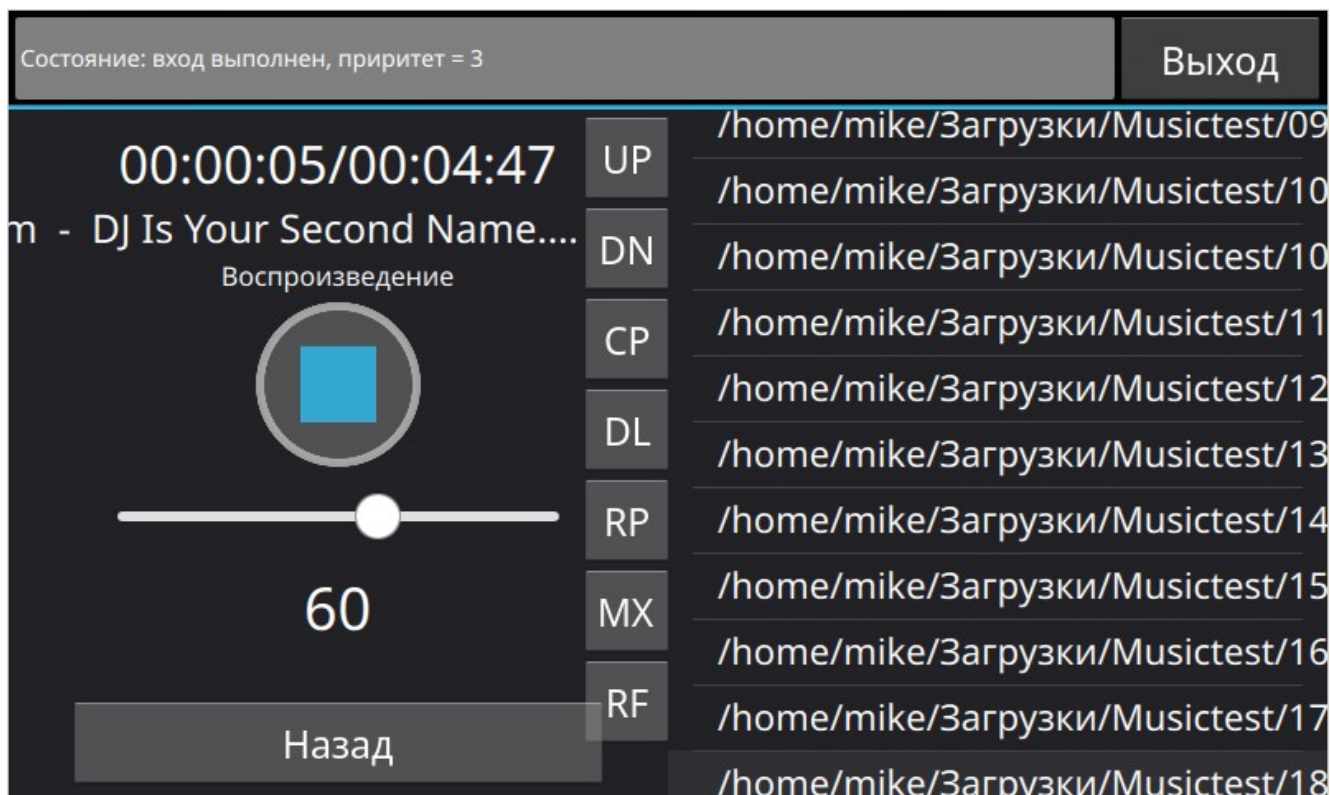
Состояние: вход выполнен, приритет = 3

Выход

00:00:05/00:04:47

m - DJ Is Your Second Name....

Воспроизведение

60

Назад

UP

DN

CP

DL

RP

MX

RF

/home/mike/Загрузки/Musictest/09

/home/mike/Загрузки/Musictest/10

/home/mike/Загрузки/Musictest/10

/home/mike/Загрузки/Musictest/11

/home/mike/Загрузки/Musictest/12

/home/mike/Загрузки/Musictest/13

/home/mike/Загрузки/Musictest/14

/home/mike/Загрузки/Musictest/15

/home/mike/Загрузки/Musictest/16

/home/mike/Загрузки/Musictest/17

/home/mike/Загрузки/Musictest/18